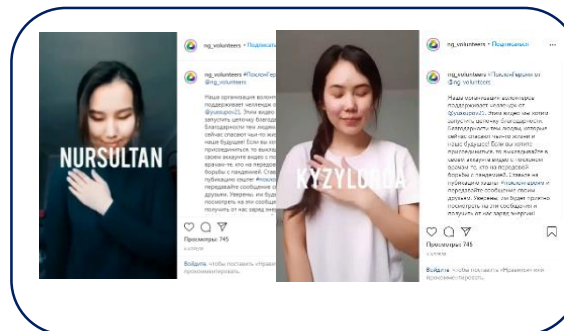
NURSULTAN

ng_volunteers • Подписаться

ng_volunteers #ПоклонГероям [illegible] @ng_volunteers

Наша организация волонтеров поддерживает челлендж от @yusaupov21. Этим видео мы хотим запустить цепочку благодарности. Благодарности тем людям, которые сейчас спасают чью-то жизнь и наше будущее! Если вы хотите присоединиться, то выкладывайте своем аккаунте видео с поклоном врачам за то, что на передовой борьбы с пандемией. Ставьте на публикации хэштег #поклонгероям и передавайте сообщение своим друзьям. Уверены, ни будет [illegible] посмотреть на эти сообщения и получить от них заряд энергии!

Просмотры: 745

Войдите, чтобы поставить «Нравится» или прокомментировать.

KYZYLORDA

ng_volunteers • Подписаться

ng_volunteers #ПоклонГероям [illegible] @ng_volunteers

Наша организация волонтеров поддерживает челлендж от @yusaupov21. Этим видео мы хотим запустить цепочку благодарности. Благодарности тем людям, которые сейчас спасают чью-то жизнь и наше будущее! Если вы хотите присоединиться, то выкладывайте в своем аккаунте видео с поклоном врачам за то, что на передовой борьбы с пандемией. Ставьте на публикации хэштег #поклонгероям и передавайте сообщение своим друзьям. Уверены, им будет приятно посмотреть на эти сообщения и получить от них заряд энергии!

Просмотры: 745

Войдите, чтобы поставить «Нравится» или прокомментировать.